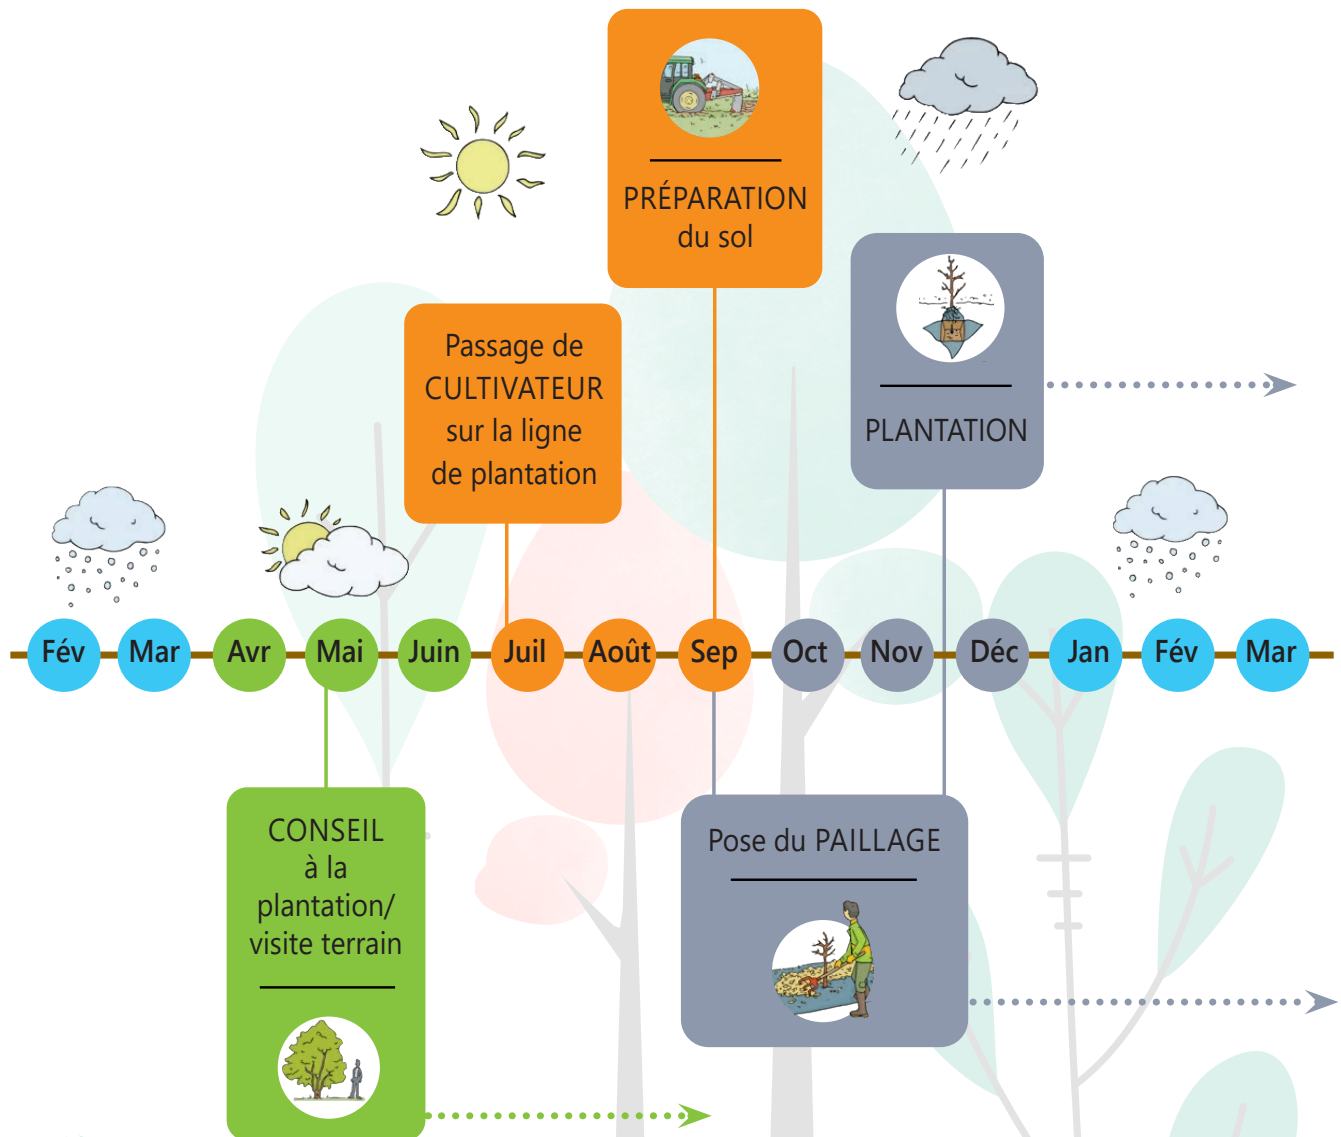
PRÉPARATION du sol

Passage de CULTIVATEUR sur la ligne de plantation

PLANTATION

Fév Mar Avr Mai Juin Juil Août Sep Oct Nov Déc Jan Fév Mar

CONSEIL à la plantation/ visite terrain

Pose du PAILLAGE